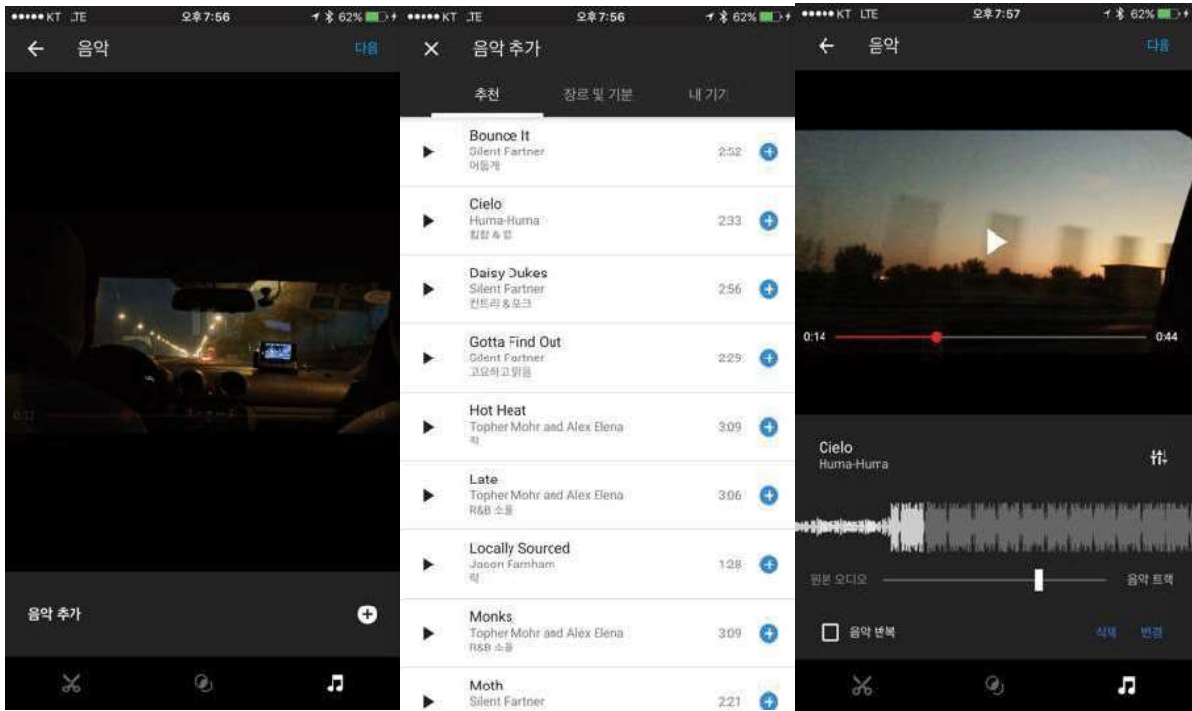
●●●●● KT LTE 오후 7:56 62%

← 음악 다음

음악 추가

●●●●● KT LTE 오후 7:56 62%

✕ 음악 추가

추천 장르 및 기분 내 기기

Bounce It
Silent Partner
어둡게
2:52

Cielo
Huma-Huma
힙합 & 랩
2:33

Daisy Dukes
Silent Partner
컨트리 & 포크
2:56

Gotta Find Out
Silent Partner
고요하고 밝음
2:29

Hot Heat
Topher Mohr and Alex Elena
락
3:09

Late
Topher Mohr and Alex Elena
R&B 소울
3:06

Locally Sourced
Jason Farnham
락
1:28

Monks
Topher Mohr and Alex Elena
R&B 소울
3:09

Moth
Silent Partner
2:21

●●●●● KT LTE 오후 7:57 62%

← 음악 다음

0:14 0:44

Cielo
Huma-Huma

원본 오디오 음악 트랙

음악 반복 삭제 변경